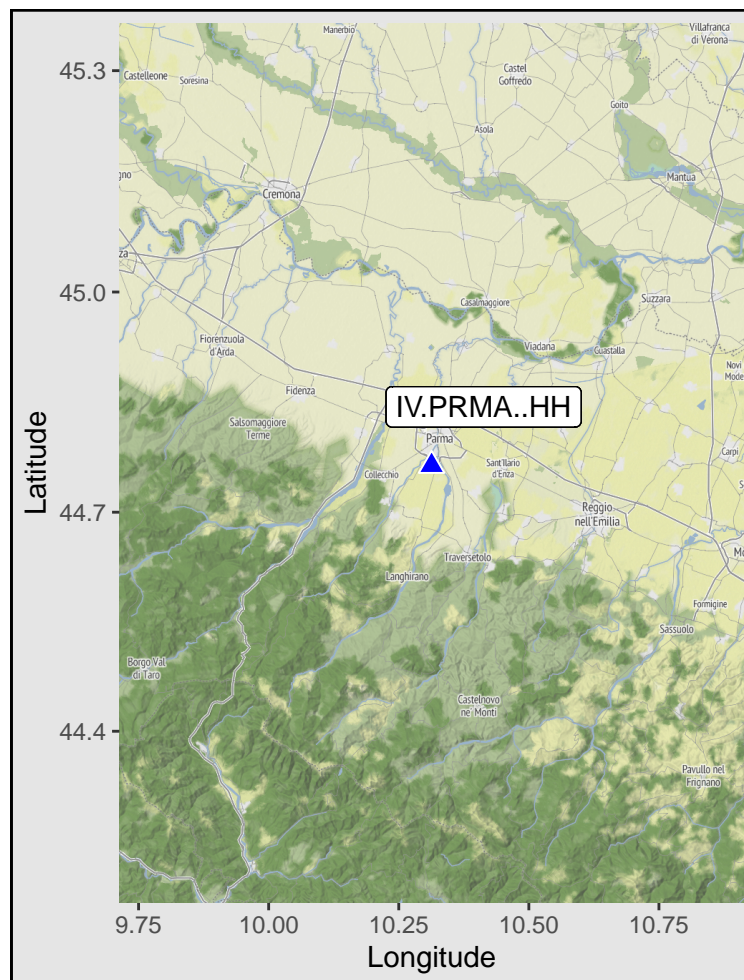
Manerbio
Villafranca di Verona
45.3
Castelleone
Soresina
Castel Goffredo
Goito
Asola
gno
Cremona
Mantua
za
45.0
Casalmaggiore
Suzzara
Fiorenzuola d'Arda
Viadana
Guastalla
Novi Mode
Fidenza
IV.PRMA..HH
Salsomaggiore Terme
Parma
Carpi
Collecchio
Sant'Ilario d'Enza
Latitude
44.7
Reggio nell'Emilia
Mo
Traversetolo
Langhirano
Formigine
Sassuolo
Borgo Val di Taro
Castelnovo ne' Monti
44.4
Pavullo nel Frignano
9.75
10.00
10.25
10.50
10.75
Longitude